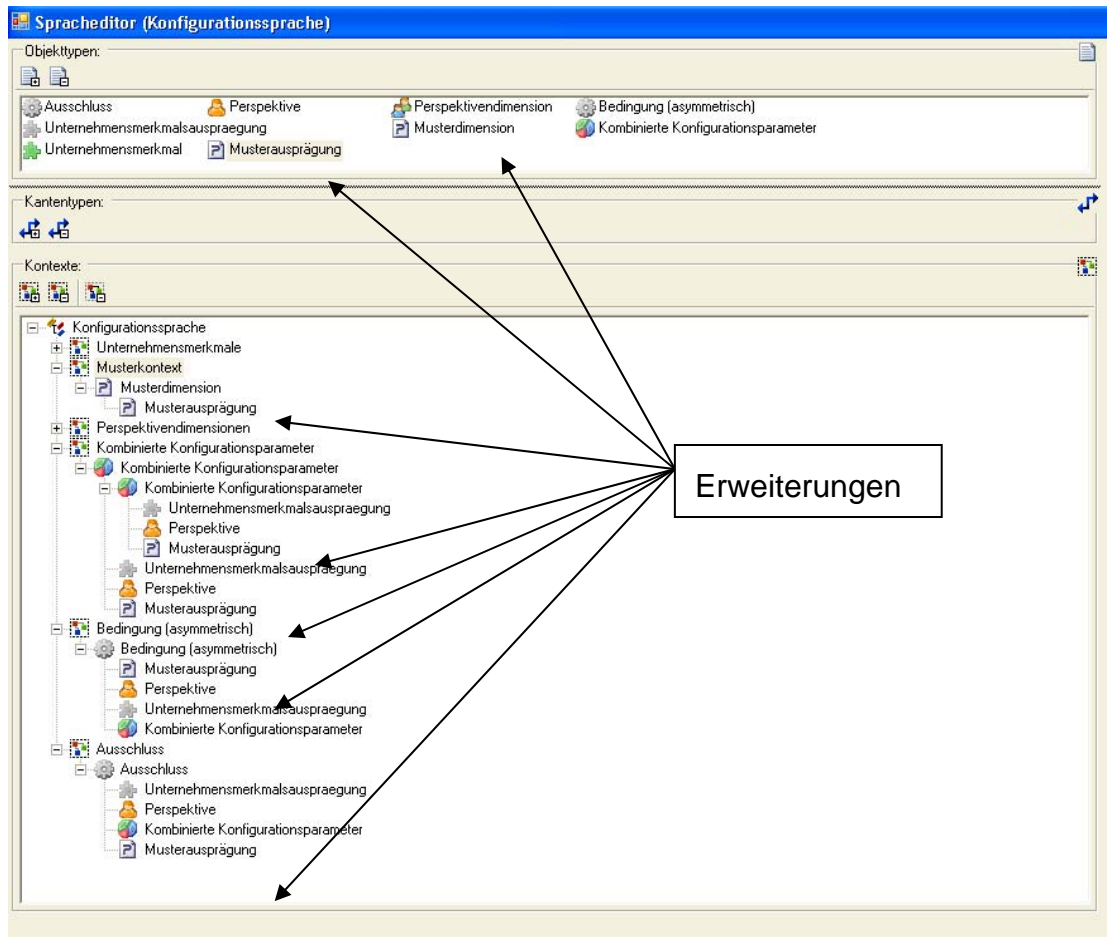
Spracheditor (Konfigurationssprache)

Objekttypen:

Ausschluss
Perspektive
Perspektivendimension
Bedingung (asymmetrisch)
Unternehmensmerkmalsauspraegung
Musterdimension
Kombinierte Konfigurationsparameter
Unternehmensmerkmal
Musterausprägung

Kantentypen:

Kontexte:

Konfigurationssprache
Unternehmensmerkmale
Musterkontext
Musterdimension
Musterausprägung
Perspektivendimensionen
Kombinierte Konfigurationsparameter
Kombinierte Konfigurationsparameter
Kombinierte Konfigurationsparameter
Unternehmensmerkmalsauspraegung
Perspektive
Musterausprägung
Unternehmensmerkmalsauspraegung
Perspektive
Musterausprägung
Bedingung (asymmetrisch)
Bedingung (asymmetrisch)
Musterausprägung
Perspektive
Unternehmensmerkmalsauspraegung
Kombinierte Konfigurationsparameter
Ausschluss
Ausschluss
Unternehmensmerkmalsauspraegung
Perspektive
Kombinierte Konfigurationsparameter
Musterausprägung

Erweiterungen